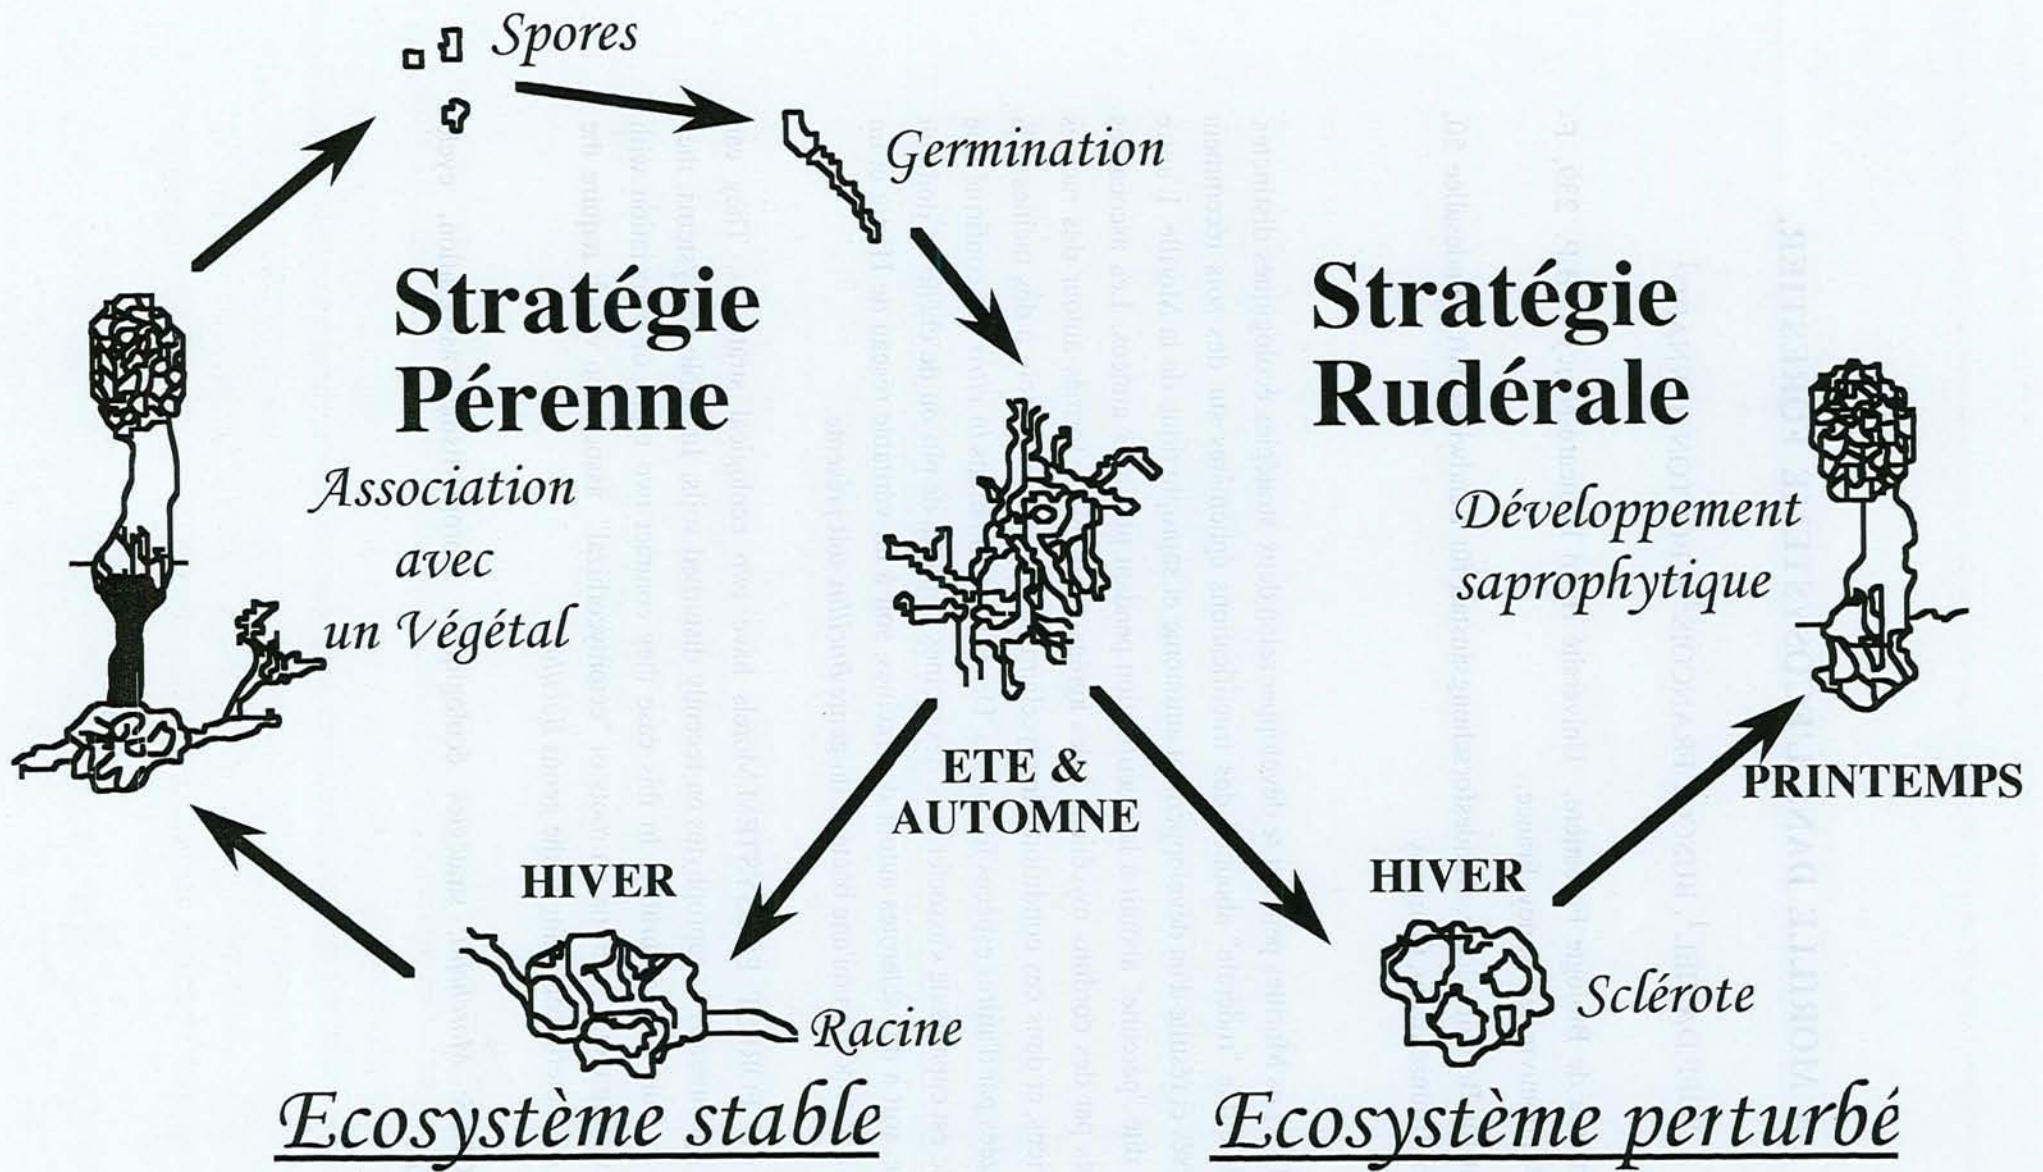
Spores

Germination

Stratégie Pérenne

Association avec un Végétal

Stratégie Rudérale

Développement saprophytique

ETE & AUTOMNE

PRINTEMPS

HIVER

Racine

HIVER

Sclérote

Ecosystème stable

Ecosystème perturbé